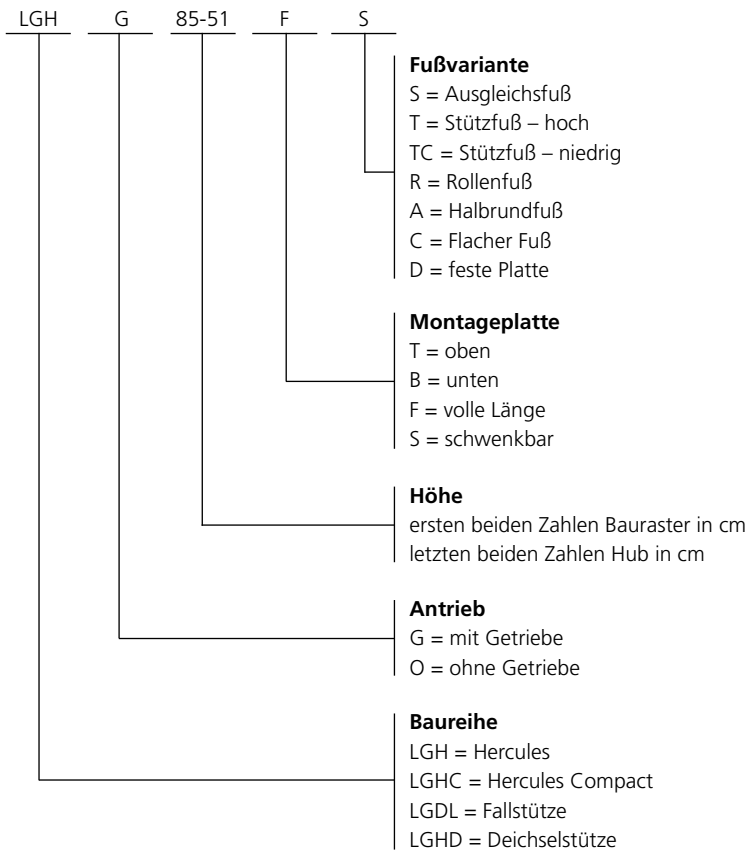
LGH G 85-51 F S

**Fußvariante**
S = Ausgleichsfuß
T = Stützfuß – hoch
TC = Stützfuß – niedrig
R = Rollenfuß
A = Halbrundfuß
C = Flacher Fuß
D = feste Platte

**Montageplatte**
T = oben
B = unten
F = volle Länge
S = schwenkbar

**Höhe**
ersten beiden Zahlen Bauraster in cm
letzten beiden Zahlen Hub in cm

**Antrieb**
G = mit Getriebe
O = ohne Getriebe

**Baureihe**
LGH = Hercules
LGHC = Hercules Compact
LGDL = Fallstütze
LGHD = Deichselstütze